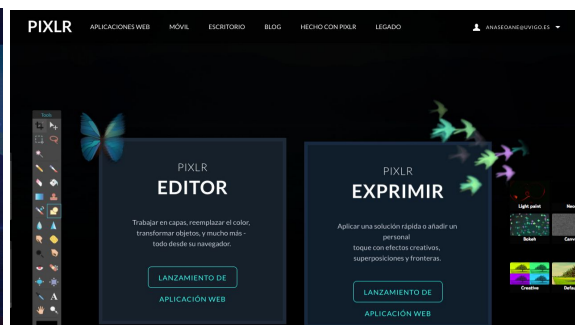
PIXLR APLICACIONES WEB MÓVIL ESCRITORIO BLOG HECHO CON PIXLR LEGADO ANASEOANE@UVIGO.ES

Tools

PIXLR
EDITOR

Trabajar en capas, reemplazar el color, transformar objetos, y mucho más - todo desde su navegador.

LANZAMIENTO DE
APLICACIÓN WEB

PIXLR
EXPRIMIR

Aplicar una solución rápida o añadir un personal toque con efectos creativos, superposiciones y fronteras.

LANZAMIENTO DE
APLICACIÓN WEB

Light paint
Neo
Bokeh
Canv
Creative
Defa